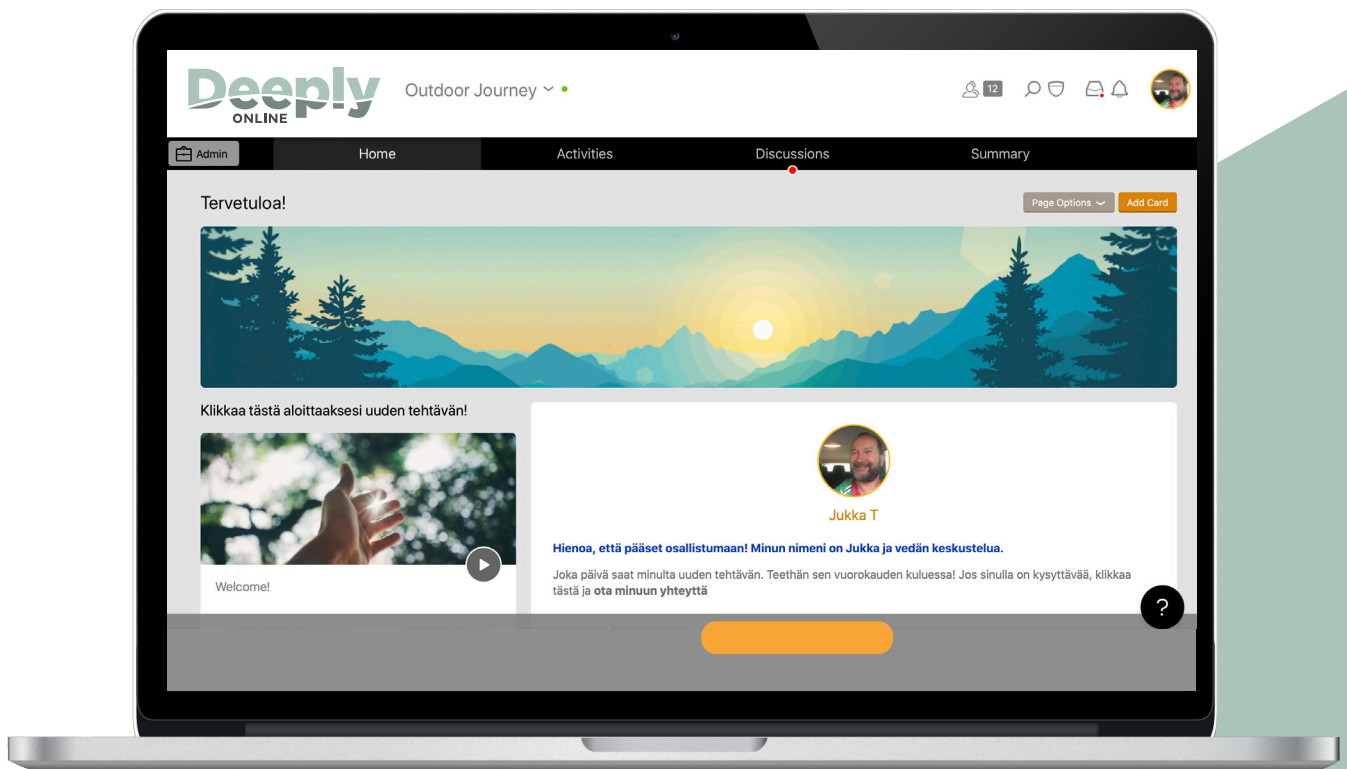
Deeply ONLINE

Outdoor Journey

12

Admin

Home

Activities

Discussions

Summary

Tervetuloa!

Page Options

Add Card

Klikkaa tästä aloittaaksesi uuden tehtävän!

Welcome!

Jukka T

Hienoa, että pääset osallistumaan! Minun nimeni on Jukka ja vedän keskustelua.

Joka päivä saat minulta uuden tehtävän. Teethän sen vuorokauden kuluessa! Jos sinulla on kysyttävää, klikkaa tästä ja ota minuun yhteyttä

?